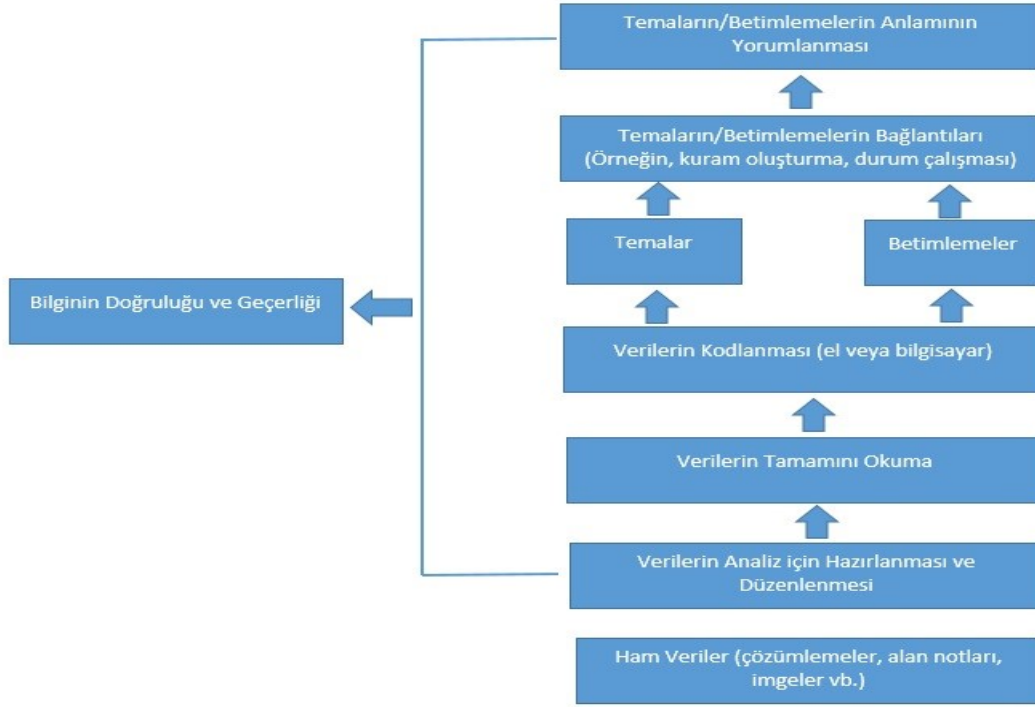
Temaların/Betimlemelerin Anlamının Yorumlanması

Temaların/Betimlemelerin Bağlantıları (Örneğin, kuram oluşturma, durum çalışması)

Temalar

Betimlemeler

Bilginin Doğruluğu ve Geçerliği

Verilerin Kodlanması (el veya bilgisayar)

Verilerin Tamamını Okuma

Verilerin Analiz için Hazırlanması ve Düzenlenmesi

Ham Veriler (çözümlemeler, alan notları, imgeler vb.)